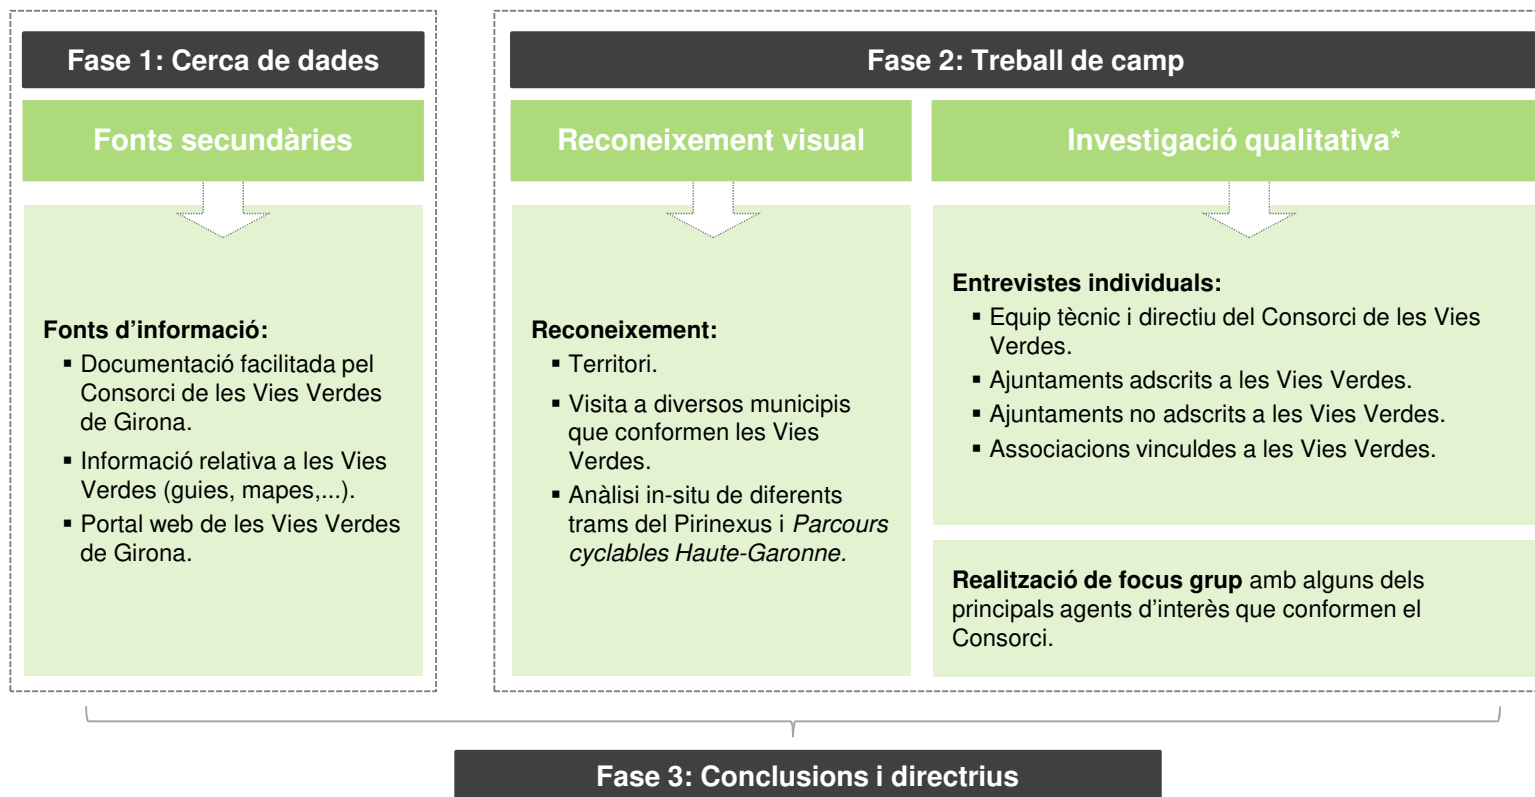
Fase 1: Cerca de dades

Fonts secundàries

Fonts d'informació:
- Documentació facilitada pel Consorci de les Vies Verdes de Girona.
- Informació relativa a les Vies Verdes (guies, mapes,...).
- Portal web de les Vies Verdes de Girona.

Fase 2: Treball de camp

Reconeixement visual

Reconeixement:
- Territori.
- Visita a diversos municipis que conformen les Vies Verdes.
- Anàlisi in-situ de diferents trams del Pirinexus i *Parcours cyclables Haute-Garonne.*

Investigació qualitativa*

Entrevistes individuals:
- Equip tècnic i directiu del Consorci de les Vies Verdes.
- Ajuntaments adscrits a les Vies Verdes.
- Ajuntaments no adscrits a les Vies Verdes.
- Associacions vinculdes a les Vies Verdes.

**Realització de focus grup** amb alguns dels principals agents d'interès que conformen el Consorci.

Fase 3: Conclusions i directrius